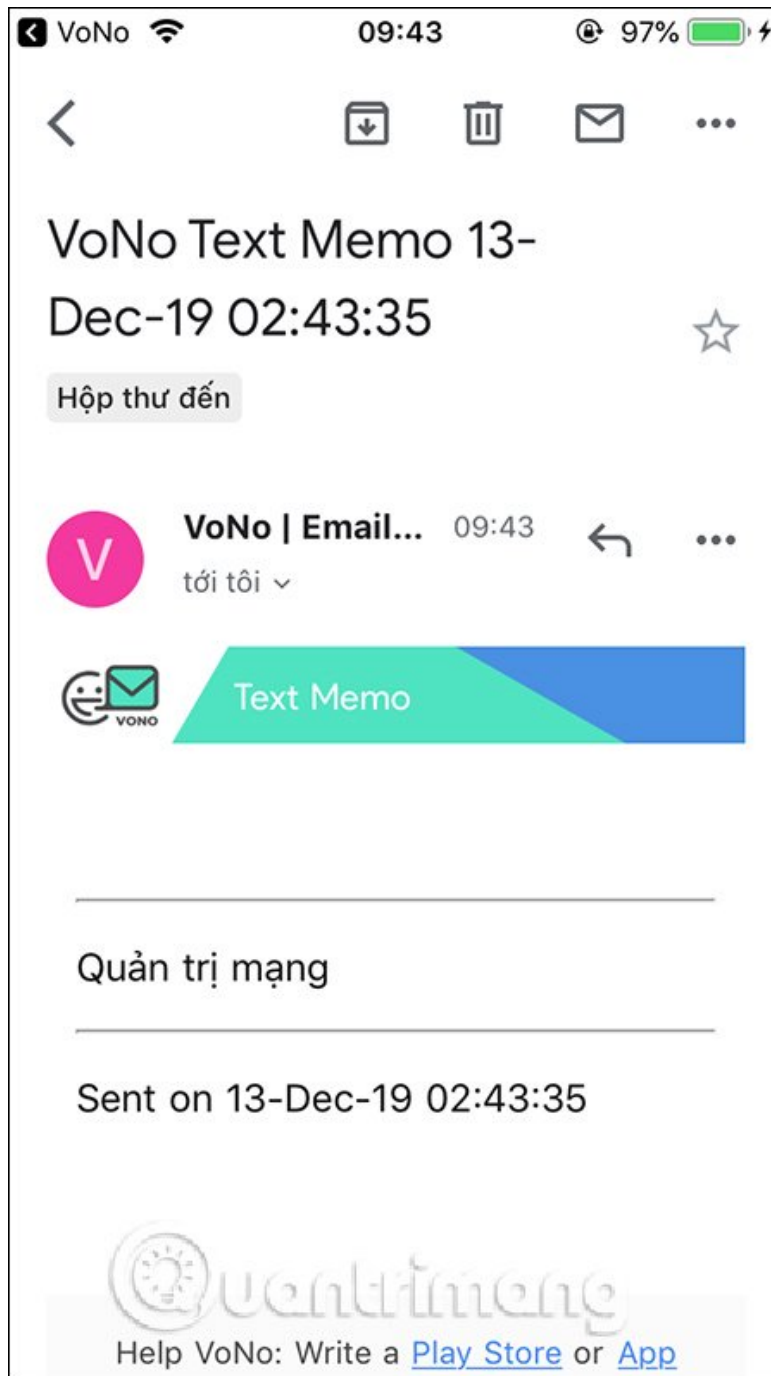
VoNo 09:43 97%

VoNo Text Memo 13-Dec-19 02:43:35

Hộp thư đến

V

VoNo | Email... 09:43

tới tôi

VONO

Text Memo

Quản trị mạng

Sent on 13-Dec-19 02:43:35

Quantrimang

Help VoNo: Write a Play Store or App